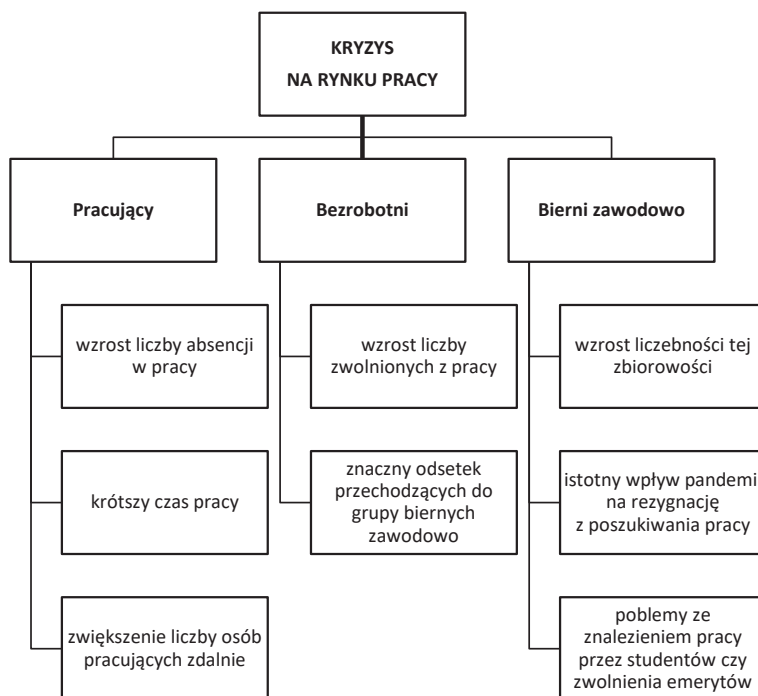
KRYZYS
NA RYNKU PRACY

Pracujący

wzrost liczby absencji w pracy

krótszy czas pracy

zwiększenie liczby osób pracujących zdalnie

Bezrobotni

wzrost liczby zwolnionych z pracy

znaczny odsetek przechodzących do grupy biernych zawodowo

Bierni zawodowo

wzrost liczebności tej zbiorowości

istotny wpływ pandemi na rezygnację z poszukiwania pracy

poblemy ze znalezieniem pracy przez studentów czy zwolnienia emerytów